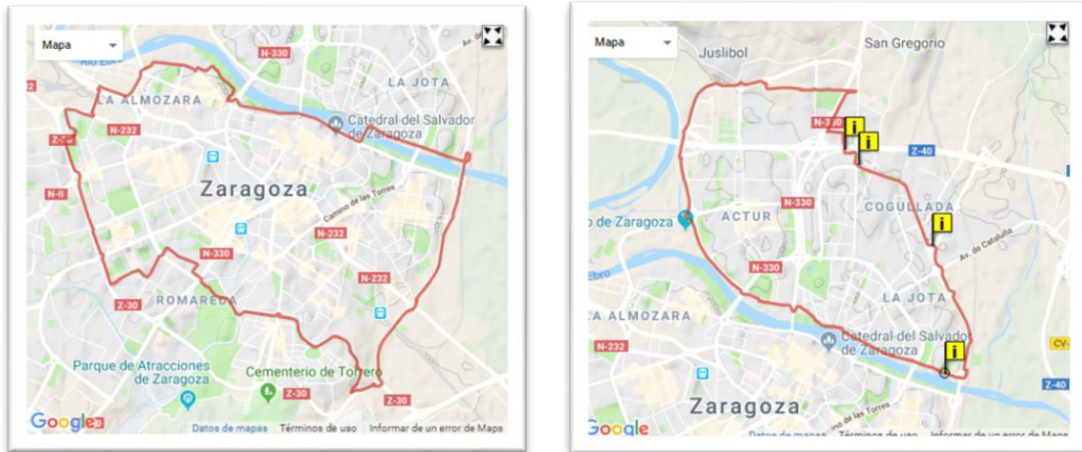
Mapa

N-330

Río Ebro

LA JOTA

LA ALMOZARA

Catedral del Salvador de Zaragoza

N-232

Z-30

Zaragoza

N-II

Camino de las Torres

N-232

N-330

N-232

ROMAREDA

Z-30

Parque de Atracciones de Zaragoza

Cementerio de Torrero

Z-30

Z-30

Google

Datos de mapas  Términos de uso  Informar de un error de Maps

Mapa

Juslibol

San Gregorio

N-330

Z-40

ACTUR

N-330

COGULLADA

o de Zaragoza

Av. de Cataluña

Ebro

N-330

LA JOTA

A ALMOZARA

Catedral del Salvador de Zaragoza

N-232

CV-

Z-40

Zaragoza

Camino de las Torres

Google

Datos de mapas  Términos de uso  Informar de un error de Maps